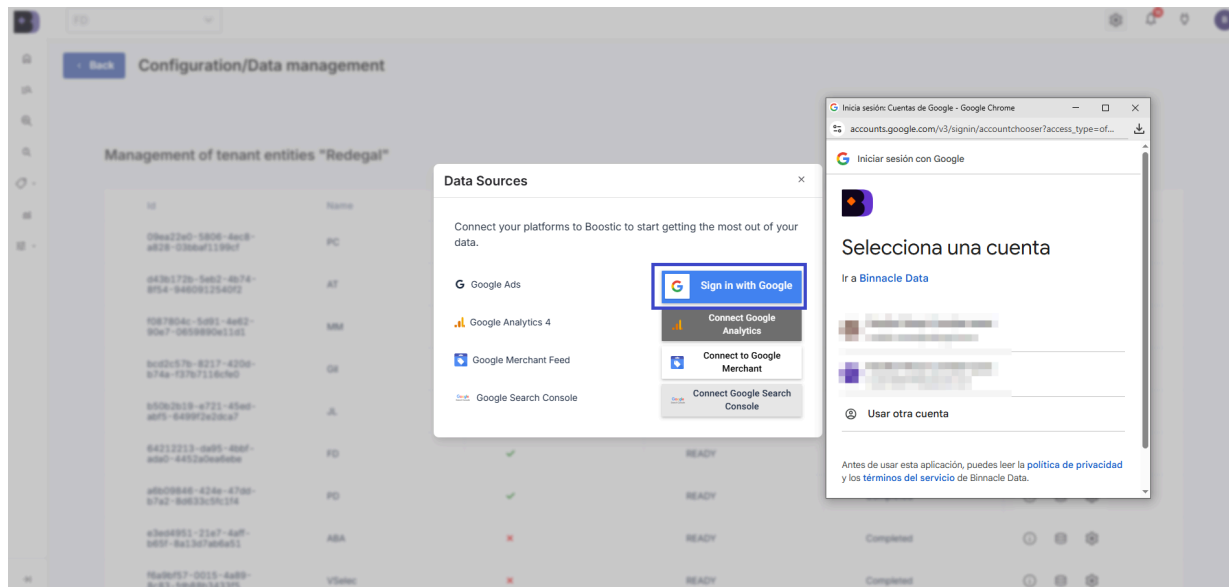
FD

Back Configuration/Data management

Management of tenant entities "Redegal"

| Id | Name | | | |
|---|---|---|---|---|
| 09ea22e0-5806-4ec8-a828-03bbaf1199cf | PC | | | |
| d43b172b-5ab2-4b74-8f54-9460912540f2 | AT | | | |
| f08780 4c-5d01-4e62-90e7-0659890e11d1 | MM | | | |
| bcd2c57b-8217-420d-b74a-f37b7116cfe0 | GI | | | |
| b50b2b19-e721-45ed-abf5-0499f2e2dca7 | JL | | | |
| 64212213-da85-4bbf-ada0-4452a0ea6ebe | FD | ✔ | READY | |
| a6b09846-424e-47dd-b7a2-8d633c5fc1f4 | PD | ✔ | READY | |
| e3ed4951-21e7-4aff-b65f-8a13d7ab6a51 | ABA | ✖ | READY | Completed |
| f6a9bf57-0015-4a89- | VSelec | ✖ | READY | Completed |

Data Sources

Connect your platforms to Boostic to start getting the most out of your data.

Google Ads — Sign in with Google
Google Analytics 4 — Connect Google Analytics
Google Merchant Feed — Connect to Google Merchant
Google Search Console — Connect Google Search Console

Inicia sesión: Cuentas de Google - Google Chrome
accounts.google.com/v3/signin/accountchooser?access_type=of...

Iniciar sesión con Google

Selecciona una cuenta

Ir a Binnacle Data

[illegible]

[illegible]

Usar otra cuenta

Antes de usar esta aplicación, puedes leer la política de privacidad y los términos del servicio de Binnacle Data.